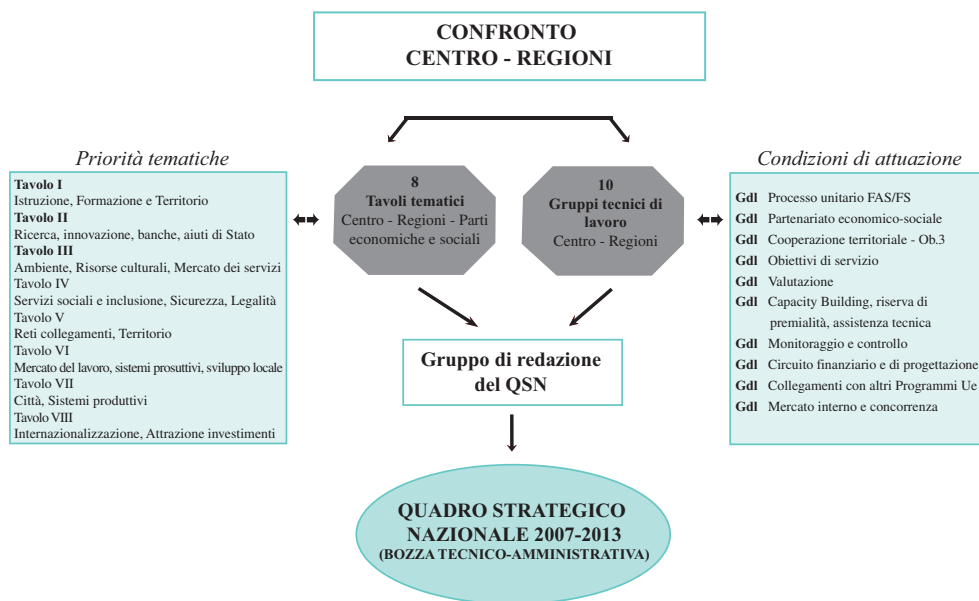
CONFRONTO
CENTRO - REGIONI

Priorità tematiche

Tavolo I
Istruzione, Formazione e Territorio
Tavolo II
Ricerca, innovazione, banche, aiuti di Stato
Tavolo III
Ambiente, Risorse culturali, Mercato dei servizi
Tavolo IV
Servizi sociali e inclusione, Sicurezza, Legalità
Tavolo V
Reti collegamenti, Territorio
Tavolo VI
Mercato del lavoro, sistemi prosuttivi, sviluppo locale
Tavolo VII
Città, Sistemi produttivi
Tavolo VIII
Internazionalizzazione, Attrazione investimenti

8
Tavoli tematici
Centro - Regioni - Parti economiche e sociali

10
Gruppi tecnici di lavoro
Centro - Regioni

Condizioni di attuazione

Gdl Processo unitario FAS/FS
Gdl Partenariato economico-sociale
Gdl Cooperazione territoriale - Ob.3
Gdl Obiettivi di servizio
Gdl Valutazione
Gdl Capacity Building, riserva di premialità, assistenza tecnica
Gdl Monitoraggio e controllo
Gdl Circuito finanziario e di progettazione
Gdl Collegamenti con altri Programmi Ue
Gdl Mercato interno e concorrenza

Gruppo di redazione del QSN

QUADRO STRATEGICO NAZIONALE 2007-2013
(BOZZA TECNICO-AMMINISTRATIVA)